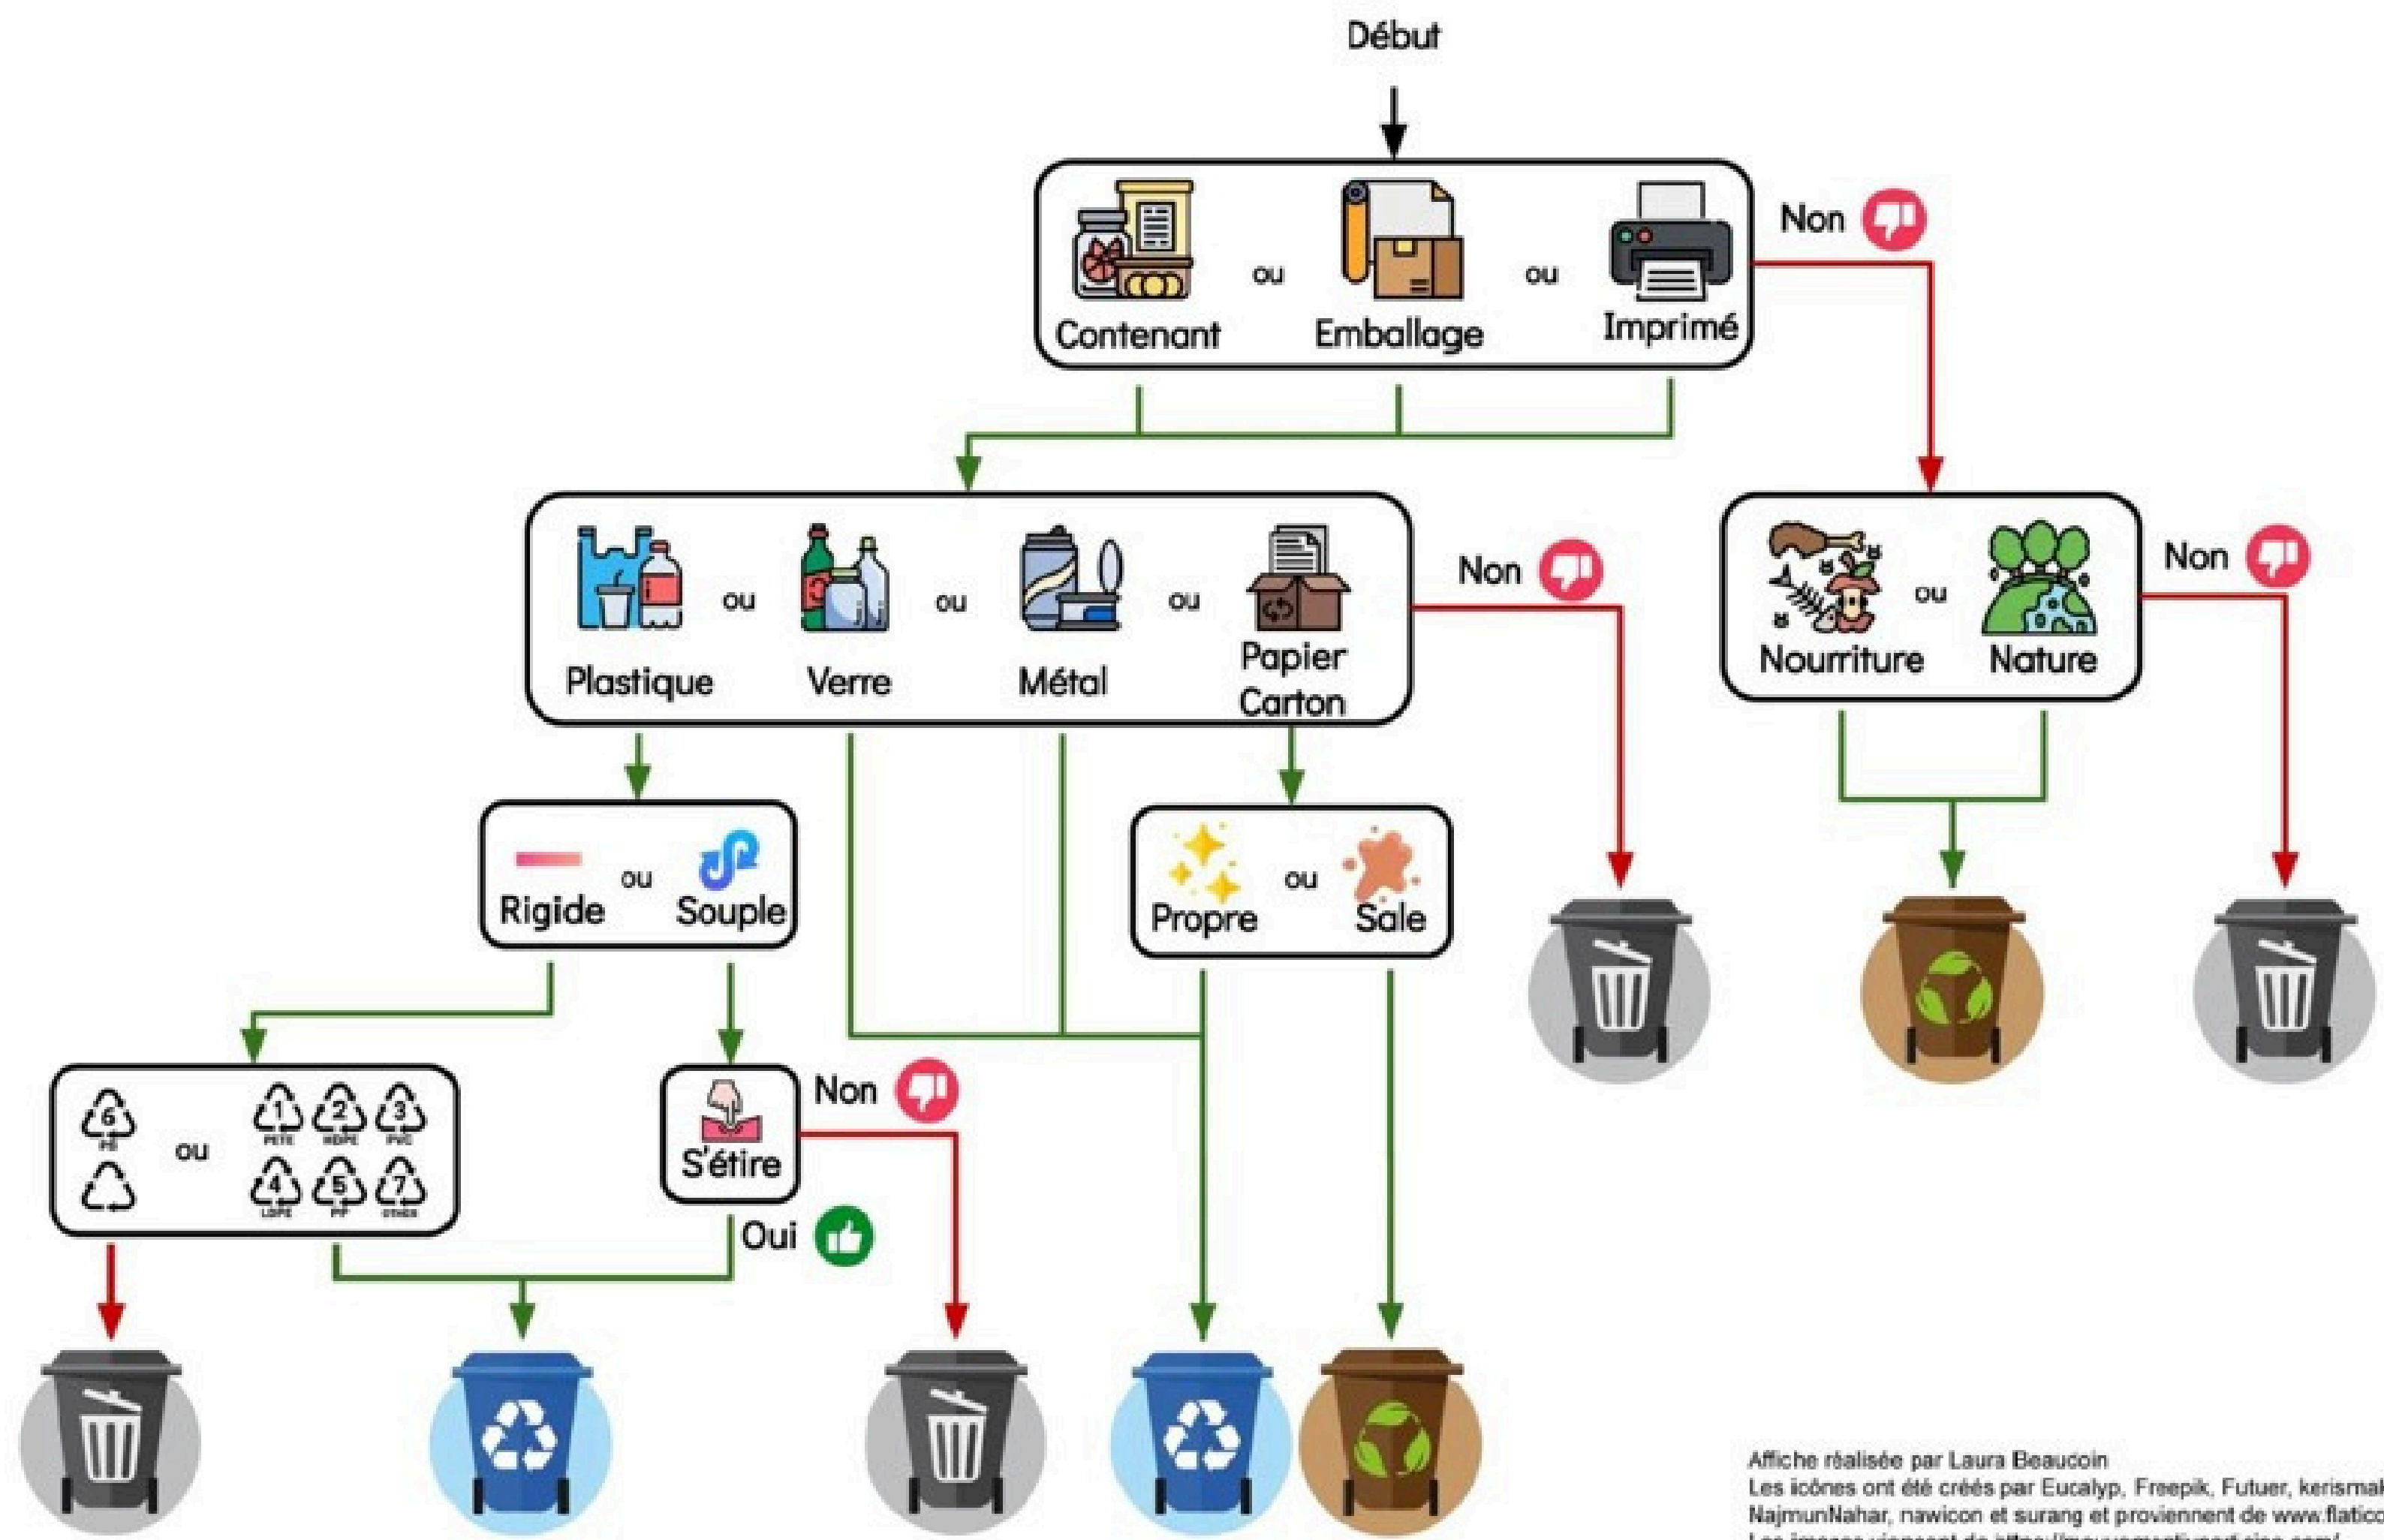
Début

Contenant ou Emballage ou Imprimé

Non

Plastique ou Verre ou Métal ou Papier Carton

Non

Nourriture ou Nature

Non

Rigide ou Souple

Propre ou Sale

6 PS ou 1 PETE 2 HDPE 3 PVC 4 LDPE 5 PP 7 OTHER

S'étire

Non

Oui

Affiche réalisée par Laura Beaucoin
Les icônes ont été créés par Eucalyp, Freepik, Futuer, kerismak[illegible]
NajmunNahar, nawicon et surang et proviennent de www.flatico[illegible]
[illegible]